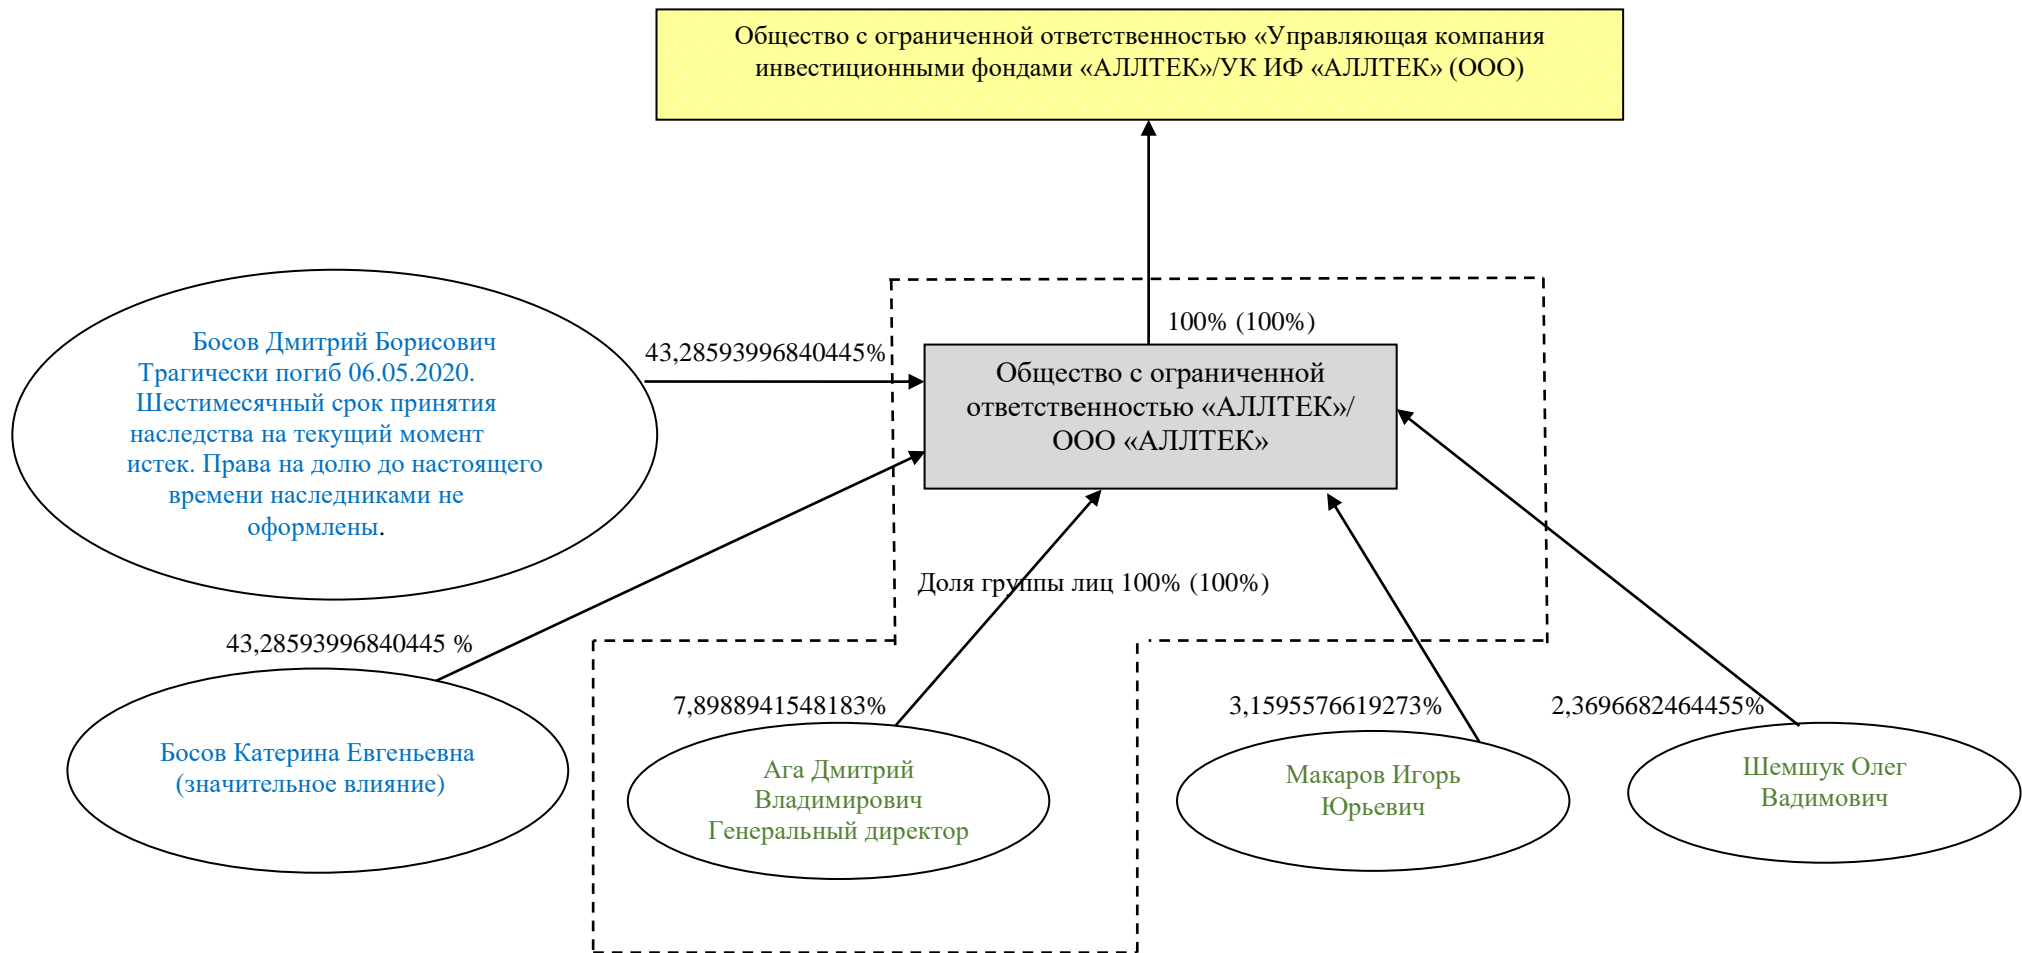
Общество с ограниченной ответственностью «Управляющая компания инвестиционными фондами «АЛЛТЕК»/УК ИФ «АЛЛТЕК» (ООО)

100% (100%)

Босов Дмитрий Борисович
Трагически погиб 06.05.2020.
Шестимесячный срок принятия наследства на текущий момент истек. Права на долю до настоящего времени наследниками не оформлены.

43,28593996840445%

Общество с ограниченной ответственностью «АЛЛТЕК»/ ООО «АЛЛТЕК»

Доля группы лиц 100% (100%)

43,28593996840445 %

Босов Катерина Евгеньевна (значительное влияние)

7,8988941548183%

Ага Дмитрий Владимирович Генеральный директор

3,1595576619273%

Макаров Игорь Юрьевич

2,3696682464455%

Шемшук Олег Вадимович